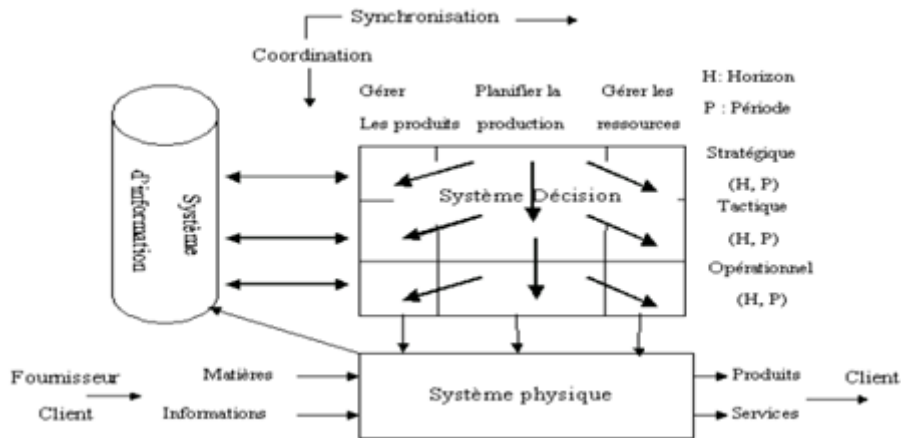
Synchronisation

Coordination

Gérer Les produits

Planifier la production

Gérer les ressources

H: Horizon

P : Période

Système d'information

Système Décision

Stratégique (H, P)

Tactique (H, P)

Opérationnel (H, P)

Fournisseur

Client

Matières

Informations

Système physique

Produits

Services

Client